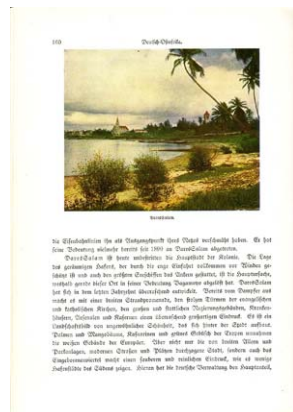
160 Deutsch-Ostafrika.

Daressalam.

die Eisenbahnlinien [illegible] als Ausgangspunkt ihres Netzes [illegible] haben. Es hat seine Bedeutung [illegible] bereits seit 1890 an Daressalam abgetreten.

Daressalam ist heute unbestritten die Hauptstadt der Kolonie. Die Lage des geräumigen Hafens, der durch die enge Einfahrt vollkommen vor Winden geschützt ist und auch den größten Seeschiffen das Ankern gestattet, ist die Hauptursache, weshalb gerade dieser Ort in seiner Bedeutung Bagamoyo abgelöst hat. Daressalam hat sich in den letzten Jahrzehnten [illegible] entwickelt. Bereits vom Dampfer aus macht es mit einer breiten Strandpromenade, den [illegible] Türmen der evangelischen und katholischen Kirchen, den großen und stattlichen Regierungsgebäuden, Krankenhäusern, Lazaretten und Kasernen einen überaus großartigen Eindruck. Es ist ein Landschaftsbild von ungewöhnlicher Schönheit, das sich hinter der Reede aufbaut. Palmen und Mangobäume, Kasuarinen und grünes Gebüsch der Steppe umrahmen die weißen Gebäude der Europäer. Aber nicht nur die von breiten Alleen und Parkanlagen, modernen Straßen und Plätzen durchzogene Stadt, sondern auch das Eingeborenenviertel macht einen sauberen und reinlichen Eindruck, wie es wenige Hafenplätze des Südens zeigen. Hierzu hat die deutsche Verwaltung den Hauptanteil,